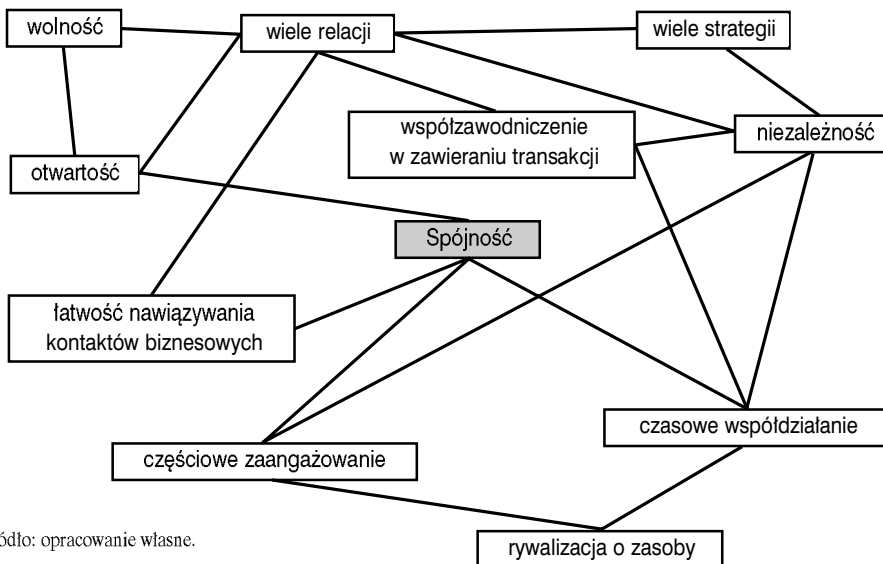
wolność

wiele relacji

wiele strategii

współzawodniczenie w zawieraniu transakcji

niezależność

otwartość

Spójność

łatwość nawiązywania kontaktów biznesowych

czasowe współdziałanie

częściowe zaangażowanie

ódło: opracowanie własne.

rywalizacja o zasoby